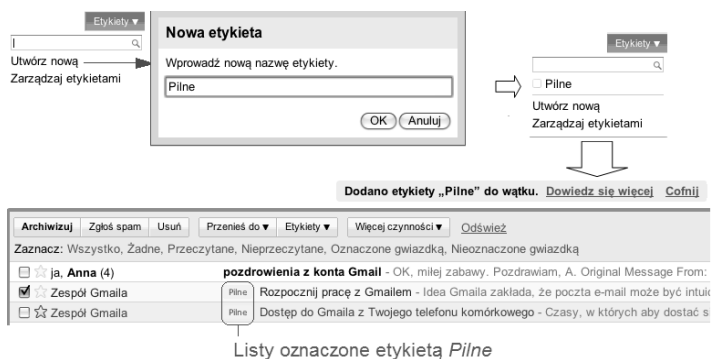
Etykiety ▾

Utwórz nową
Zarządzaj etykietami

Nowa etykieta

Wprowadź nową nazwę etykiety.

Pilne

OK Anuluj

Etykiety ▾

Pilne

Utwórz nową
Zarządzaj etykietami

Dodano etykiety „Pilne" do wątku. Dowiedz się więcej Cofnij

Archiwizuj | Zgłoś spam | Usuń | Przenieś do ▾ | Etykiety ▾ | Więcej czynności ▾ | Odśwież

Zaznacz: Wszystko, Żadne, Przeczytane, Nieprzeczytane, Oznaczone gwiazdką, Nieoznaczone gwiazdką

ja, Anna (4) pozdrowienia z konta Gmail - OK, miłej zabawy. Pozdrawiam, A. Original Message From:

Zespół Gmaila Pilne Rozpocznij pracę z Gmailem - Idea Gmaila zakłada, że poczta e-mail może być intuic

Zespół Gmaila Pilne Dostęp do Gmaila z Twojego telefonu komórkowego - Czasy, w których aby dostać s

Listy oznaczone etykietą Pilne